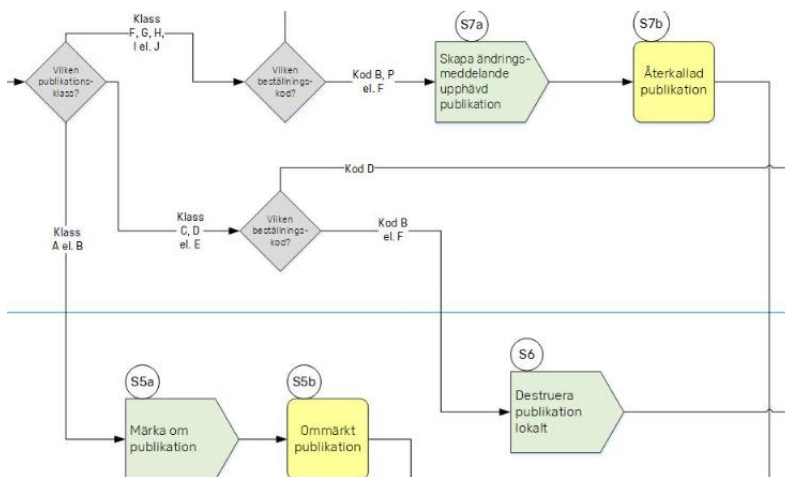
Klass F, G, H, I el. J

Vilken publikations-klass?

Vilken beställnings-kod?

Kod B, P el. F

S7a

Skapa ändrings-meddelande upphävd publikation

S7b

Återkallad publikation

Kod D

Klass C, D el. E

Vilken beställnings-kod?

Kod B el. F

Klass A el. B

S6

Destruera publikation lokalt

S5a

Märka om publikation

S5b

Ommärkt publikation